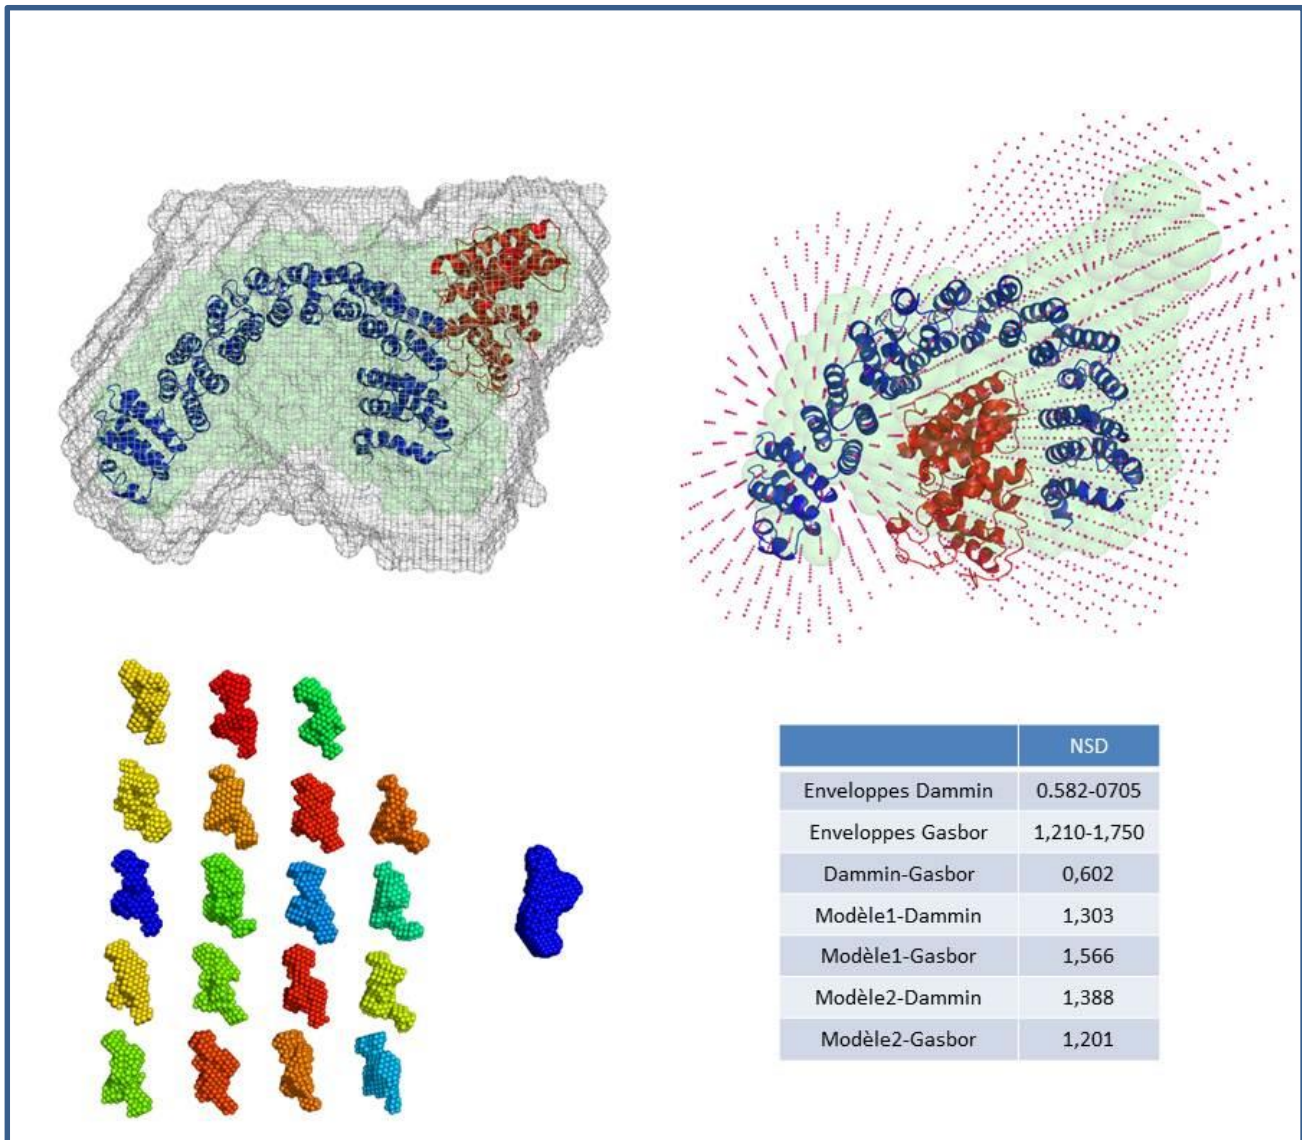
|  | NSD |
|---|---|
| Enveloppes Dammin | 0.582-0705 |
| Enveloppes Gasbor | 1,210-1,750 |
| Dammin-Gasbor | 0,602 |
| Modèle1-Dammin | 1,303 |
| Modèle1-Gasbor | 1,566 |
| Modèle2-Dammin | 1,388 |
| Modèle2-Gasbor | 1,201 |